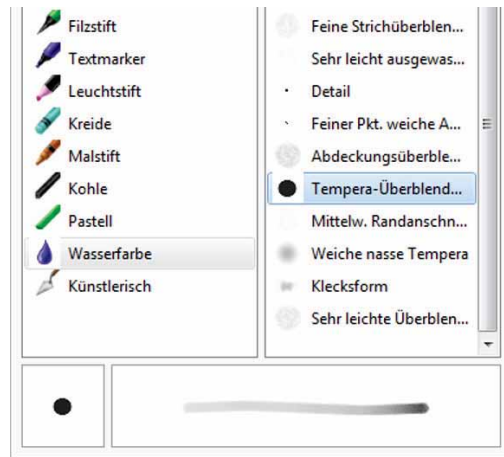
Filzstift
Textmarker
Leuchtstift
Kreide
Malstift
Kohle
Pastell
Wasserfarbe
Künstlerisch

Feine Strichüberblen...
Sehr leicht ausgewas...
Detail
Feiner Pkt. weiche A...
Abdeckungsüberble...
Tempera-Überblend...
Mittelw. Randanschn...
Weiche nasse Tempera
Klecksform
Sehr leichte Überblen...